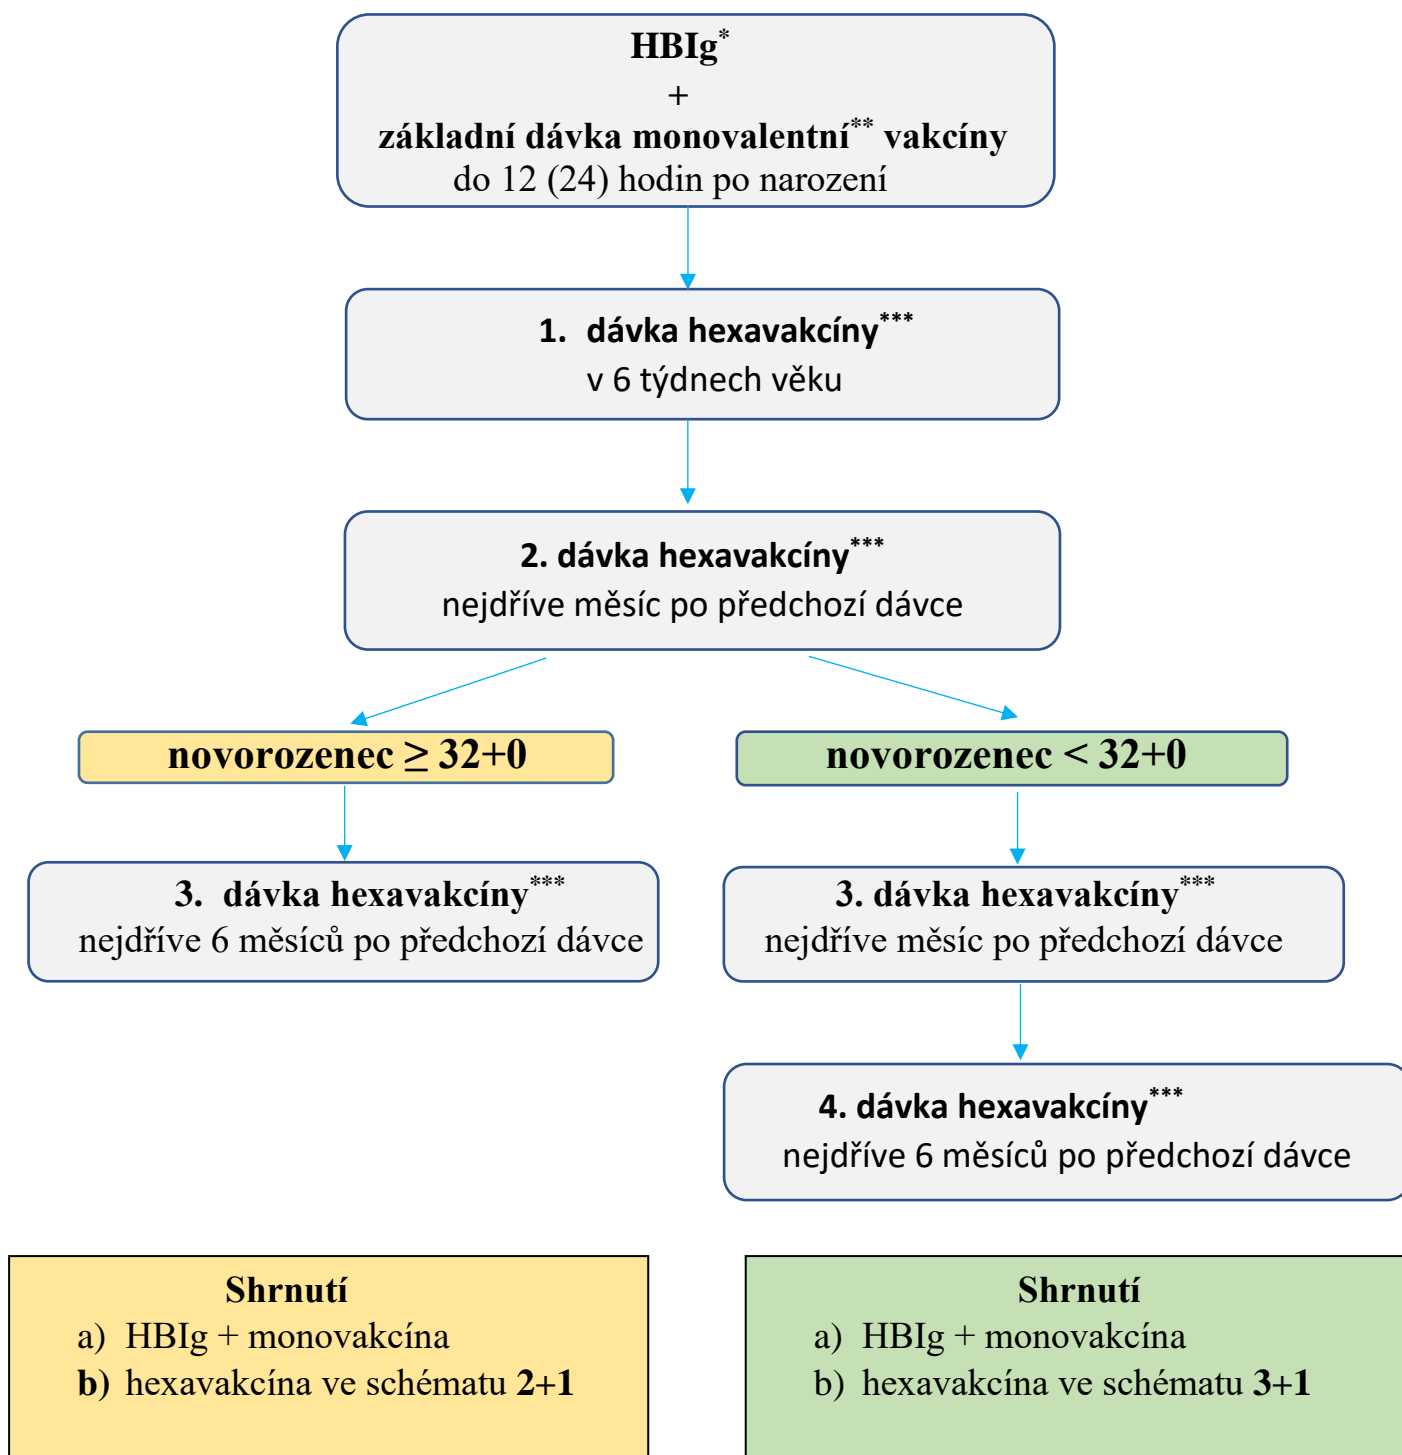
HBIg$^{*}$
+
základní dávka monovalentní$^{**}$ vakcíny
do 12 (24) hodin po narození

1. dávka hexavakcíny$^{***}$
v 6 týdnech věku

2. dávka hexavakcíny$^{***}$
nejdříve měsíc po předchozí dávce

novorozenec $\geq$ 32+0

novorozenec < 32+0

3. dávka hexavakcíny$^{***}$
nejdříve 6 měsíců po předchozí dávce

3. dávka hexavakcíny$^{***}$
nejdříve měsíc po předchozí dávce

4. dávka hexavakcíny$^{***}$
nejdříve 6 měsíců po předchozí dávce

Shrnutí
a) HBIg + monovakcína
b) hexavakcína ve schématu 2+1

Shrnutí
a) HBIg + monovakcína
b) hexavakcína ve schématu 3+1